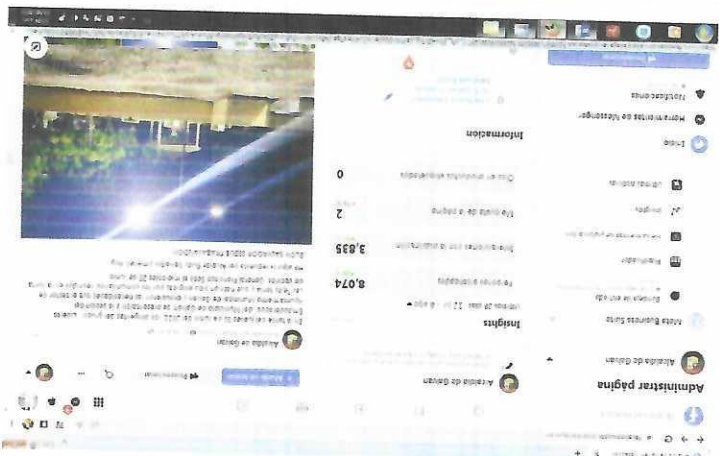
Administrar página

Alcaldía de Galvan

Meta Business Suite

Bandeja de entrada

Planificador

Herramientas de publicación

Insights

Ultimas noticias

Inicio

Herramientas de Messenger

Notificaciones

Alcaldía de Galvan

Insights

Últimos 28 días: 22 de ... ago ▾

Personas alcanzadas
8,074

Interacciones con la publicación
3,835

Me gusta de la página
2

Ver insights

Qué es Insights de publicaciones
0

Información

Alcaldía de Galvan

Eventos: ... días, en el ... de Galvan, el Ayuntamiento ...

Buen Samaritano 2022 ...